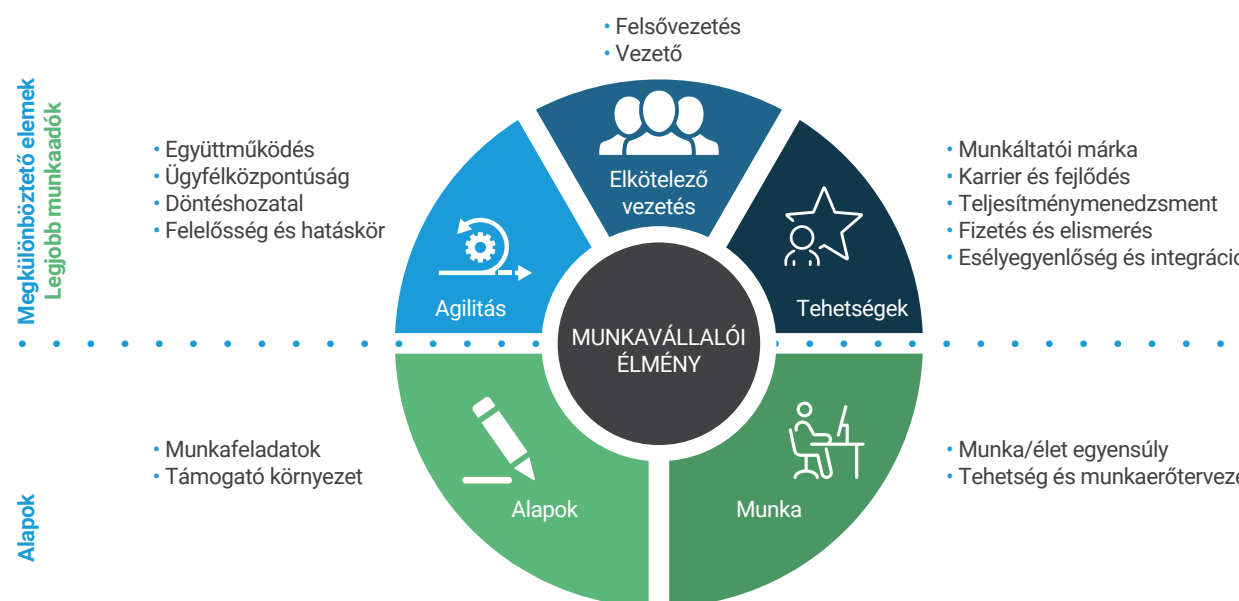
Megkülönböztető elemek
Legjobb munkaadók

Alapok

• Felsővezetés
• Vezető

• Együttműködés
• Ügyfélközpontúság
• Döntéshozatal
• Felelősség és hatáskör

• Munkáltatói márka
• Karrier és fejlődés
• Teljesítménymenedzsment
• Fizetés és elismerés
• Esélyegyenlőség és integráció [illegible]

Elkötelező vezetés

Agilitás

Tehetségek

MUNKAVÁLLALÓI ÉLMÉNY

Alapok

Munka

• Munkafeladatok
• Támogató környezet

• Munka/élet egyensúly
• Tehetség és munkaerőtervez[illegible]